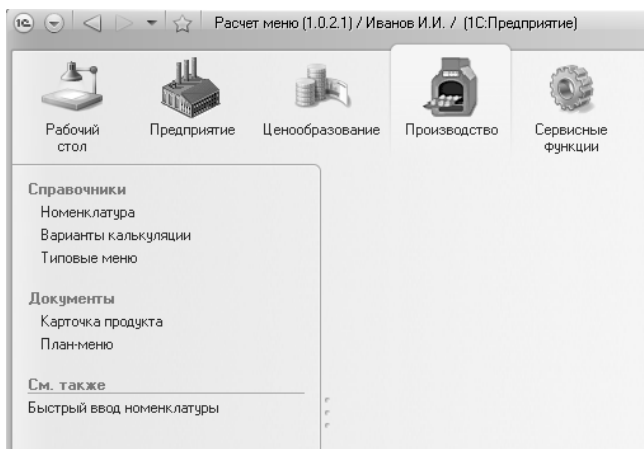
Расчет меню (1.0.2.1) / Иванов И.И. / (1С:Предприятие)

Рабочий стол

Предприятие

Ценообразование

Производство

Сервисные функции

Справочники
Номенклатура
Варианты калькуляции
Типовые меню

Документы
Карточка продукта
План-меню

См. также
Быстрый ввод номенклатуры